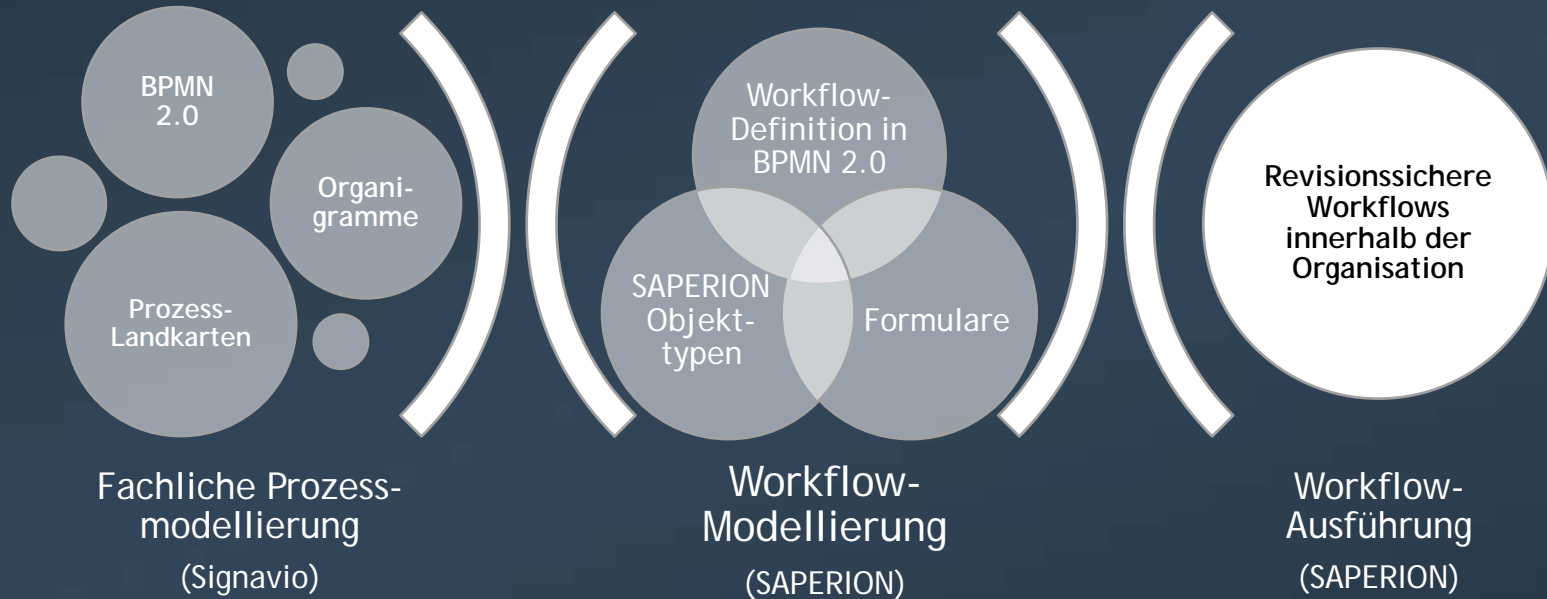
BPMN 2.0

Organigramme

Prozess-Landkarten

Fachliche Prozessmodellierung
(Signavio)

Workflow-Definition in BPMN 2.0

SAPERION Objekttypen

Formulare

Workflow-Modellierung
(SAPERION)

Revisionssichere Workflows innerhalb der Organisation

Workflow-Ausführung
(SAPERION)